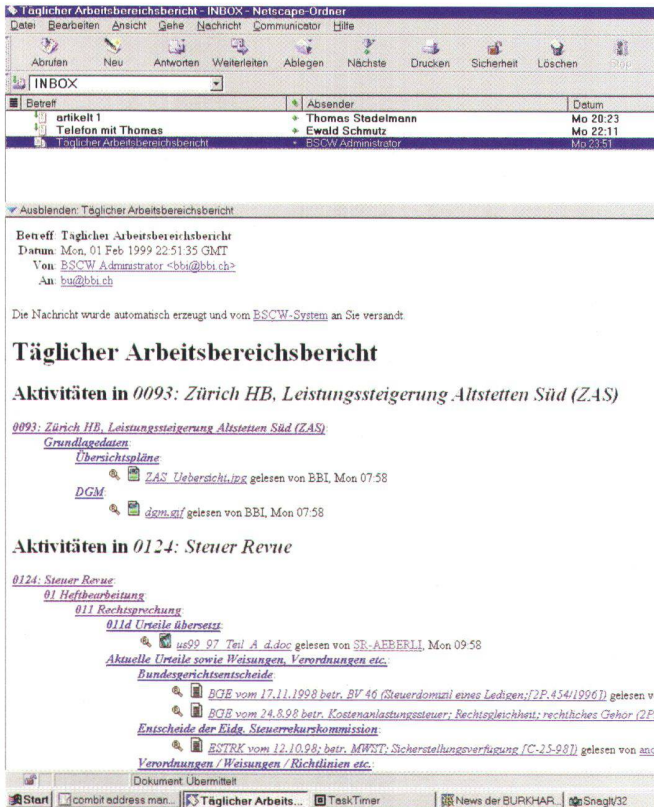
Täglicher Arbeitsbereichsbericht - INBOX - Netscape-Ordner
Datei Bearbeiten Ansicht Gehe Nachricht Communicator Hilfe
Abrufen Neu Antworten Weiterleiten Ablegen Nächste Drucken Sicherheit Löschen Stop
INBOX

| Betreff | Absender | Datum |
|---|---|---|
| artikel 1 | Thomas Stadelmann | Mo 20:23 |
| Telefon mit Thomas | Ewald Schmutz | Mo 22:11 |
| Täglicher Arbeitsbereichsbericht | BSCW Administrator | Mo 23:51 |

Ausblenden: Täglicher Arbeitsbereichsbericht

Betreff: Täglicher Arbeitsbereichsbericht
Datum: Mon, 01 Feb 1999 22:51:35 GMT
Von: BSCW Administrator <bbi@bbi.ch>
An: bu@bbi.ch

Die Nachricht wurde automatisch erzeugt und vom BSCW-System an Sie versandt.

Täglicher Arbeitsbereichsbericht

Aktivitäten in 0093: Zürich HB, Leistungssteigerung Altstetten Süd (ZAS)

0093: Zürich HB, Leistungssteigerung Altstetten Süd (ZAS):
Grundlagedaten:
Übersichtspläne:
ZAS_Uebersicht.jpg gelesen von BBI, Mon 07:58
DGM:
dgm.gif gelesen von BBI, Mon 07:58

Aktivitäten in 0124: Steuer Revue

0124: Steuer Revue:
01 Heftbearbeitung:
011 Rechtsprechung:
011d Urteile übersetzt:
us99_97_Teil_A_d.doc gelesen von SR-AEBERLI, Mon 09:58
Aktuelle Urteile sowie Weisungen, Verordnungen etc.:
Bundesgerichtsentscheide:
BGE vom 17.11.1998 betr. BV 46 (Steuerdomizil eines Ledigen;[2P.454/1996]) gelesen v
BGE vom 24.8.98 betr. Kostenanlastungssteuer; Rechtsgleichheit; rechtliches Gehör (2P
Entscheide der Eidg. Steuerrekurskommission:
ESTRK vom 12.10.98; betr. MWST; Sicherstellungsverfügung [C-25-98]) gelesen von and
Verordnungen / Weisungen / Richtlinien etc.:

Dokument: Übermittelt
Start | combit address man... | Täglicher Arbeits... | TaskTimer | News der BURKHAR... | SnagIt/32